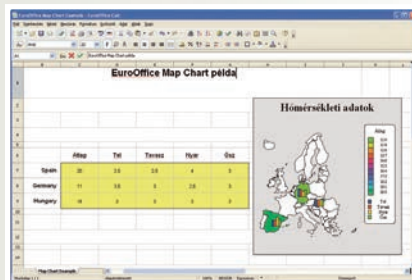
EuroOffice Map Chart példa - EuroOffice Calc

EuroOffice Map Chart példa

| | Átlag | Tél | Tavasz | Nyár | Ősz |
|---|---|---|---|---|---|
| Spain | 20 | 3.5 | 3.5 | 4 | 3 |
| Germany | 11 | 3.6 | 3 | 2.5 | 3 |
| Hungary | 14 | 3 | 3 | 3 | 3 |

Hőmérsékleti adatok

Átlag

Tél
Tavasz
Nyár
Ősz

Map Chart Example